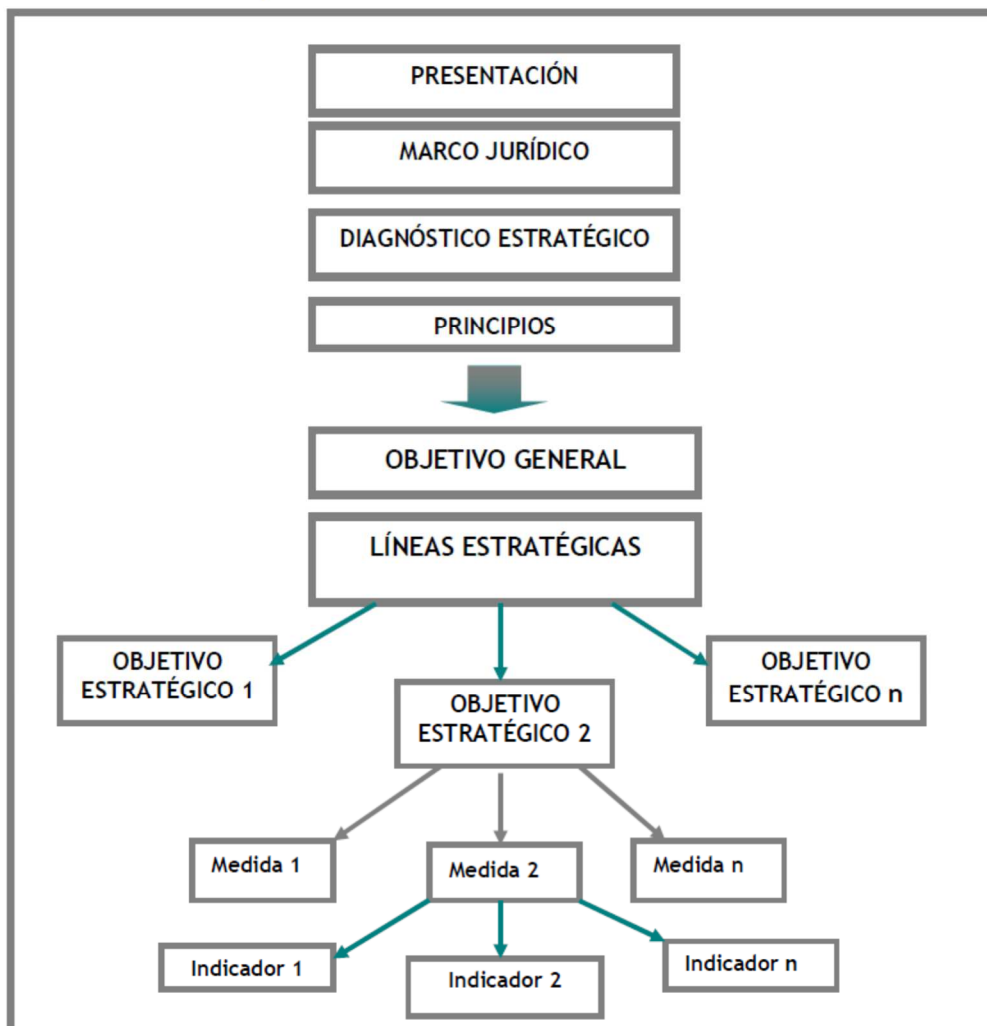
PRESENTACIÓN

MARCO JURÍDICO

DIAGNÓSTICO ESTRATÉGICO

PRINCIPIOS

OBJETIVO GENERAL

LÍNEAS ESTRATÉGICAS

OBJETIVO ESTRATÉGICO 1

OBJETIVO ESTRATÉGICO 2

OBJETIVO ESTRATÉGICO n

Medida 1

Medida 2

Medida n

Indicador 1

Indicador 2

Indicador n